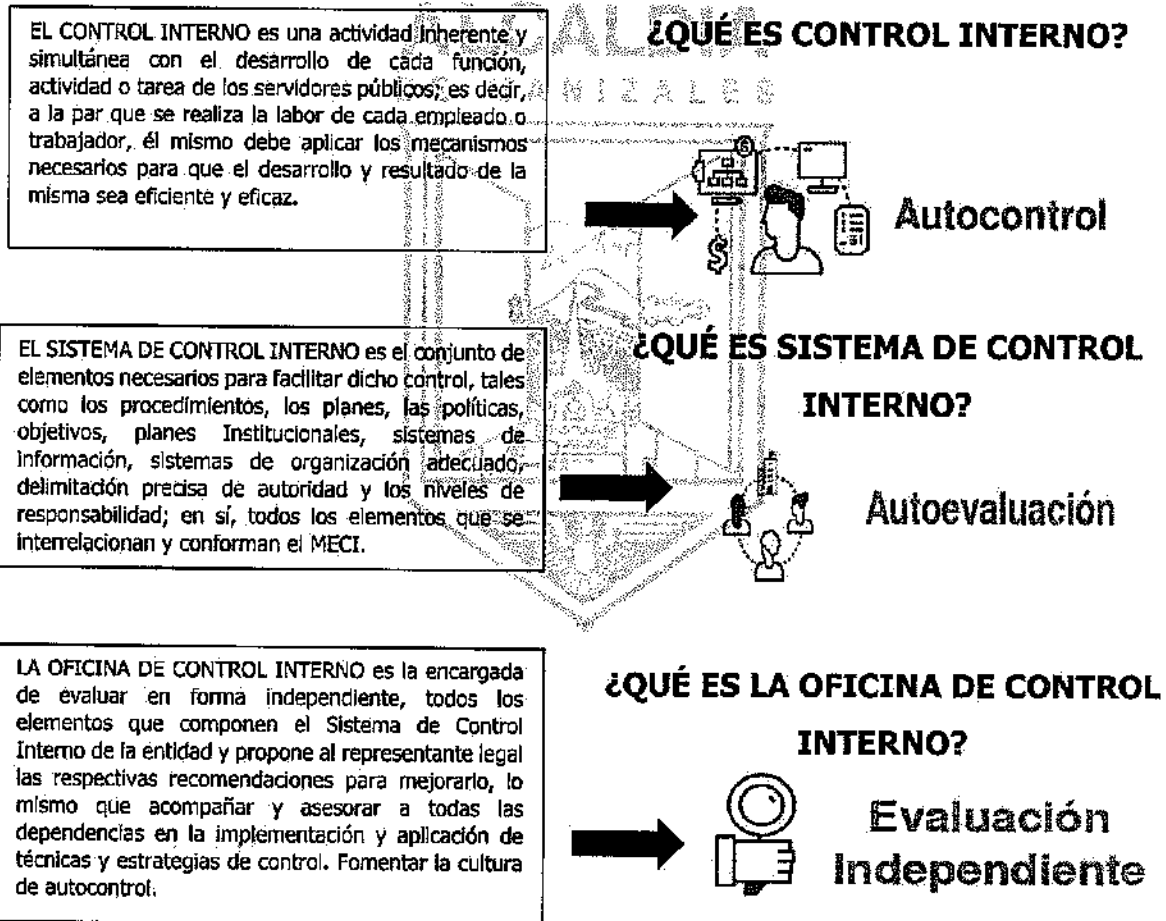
EL CONTROL INTERNO es una actividad inherente y simultánea con el desarrollo de cada función, actividad o tarea de los servidores públicos; es decir, a la par que se realiza la labor de cada empleado o trabajador, él mismo debe aplicar los mecanismos necesarios para que el desarrollo y resultado de la misma sea eficiente y eficaz.

¿QUÉ ES CONTROL INTERNO?

MANIZALES

Autocontrol

EL SISTEMA DE CONTROL INTERNO es el conjunto de elementos necesarios para facilitar dicho control, tales como los procedimientos, los planes, las políticas, objetivos, planes Institucionales, sistemas de información, sistemas de organización adecuado, delimitación precisa de autoridad y los niveles de responsabilidad; en sí, todos los elementos que se interrelacionan y conforman el MECI.

¿QUÉ ES SISTEMA DE CONTROL INTERNO?

Autoevaluación

LA OFICINA DE CONTROL INTERNO es la encargada de evaluar en forma independiente, todos los elementos que componen el Sistema de Control Interno de la entidad y propone al representante legal las respectivas recomendaciones para mejorarlo, lo mismo que acompañar y asesorar a todas las dependencias en la implementación y aplicación de técnicas y estrategias de control. Fomentar la cultura de autocontrol.

¿QUÉ ES LA OFICINA DE CONTROL INTERNO?

Evaluación Independiente